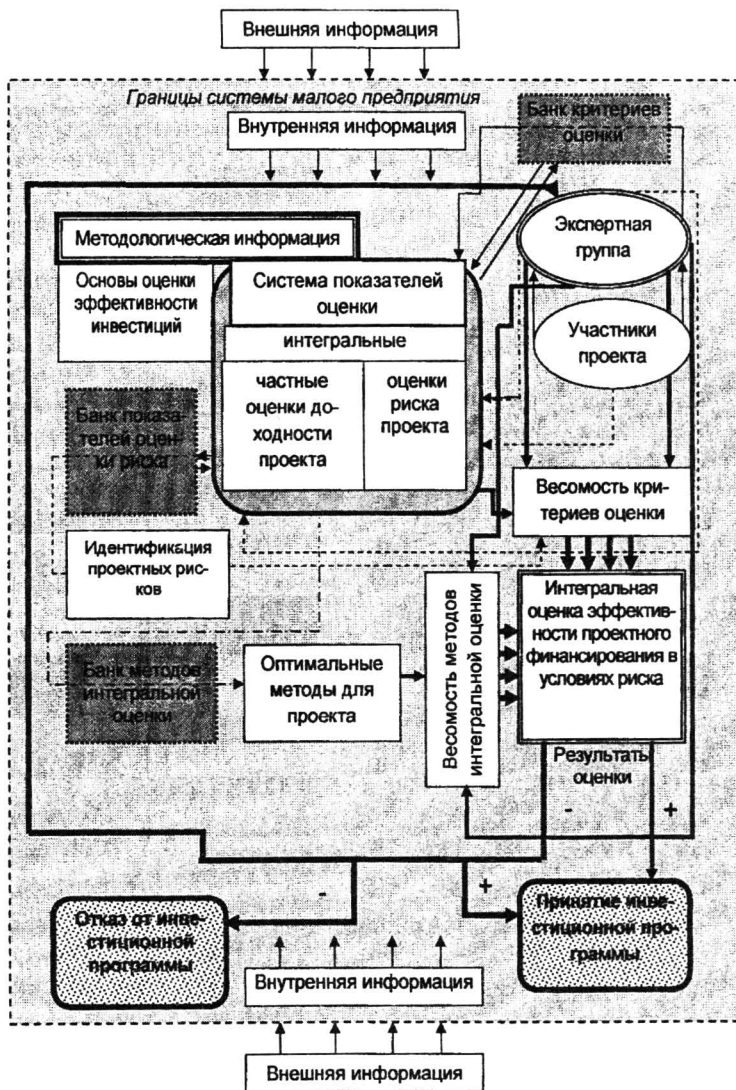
Внешняя информация

Границы системы малого предприятия

Внутренняя информация

Банк критериев оценки

Экспертная группа

Методологическая информация

Основы оценки эффективности инвестиций

Система показателей оценки

интегральные

частные оценки доходности проекта

оценки риска проекта

Участники проекта

Банк показателей оценки риска

Весомость критериев оценки

Идентификация проектных рисков

Весомость методов интегральной оценки

Интегральная оценка эффективности проектного финансирования в условиях риска

Банк методов интегральной оценки

Оптимальные методы для проекта

Результаты оценки

-

+

-

+

Отказ от инвестиционной программы

Принятие инвестиционной программы

Внутренняя информация

Внешняя информация